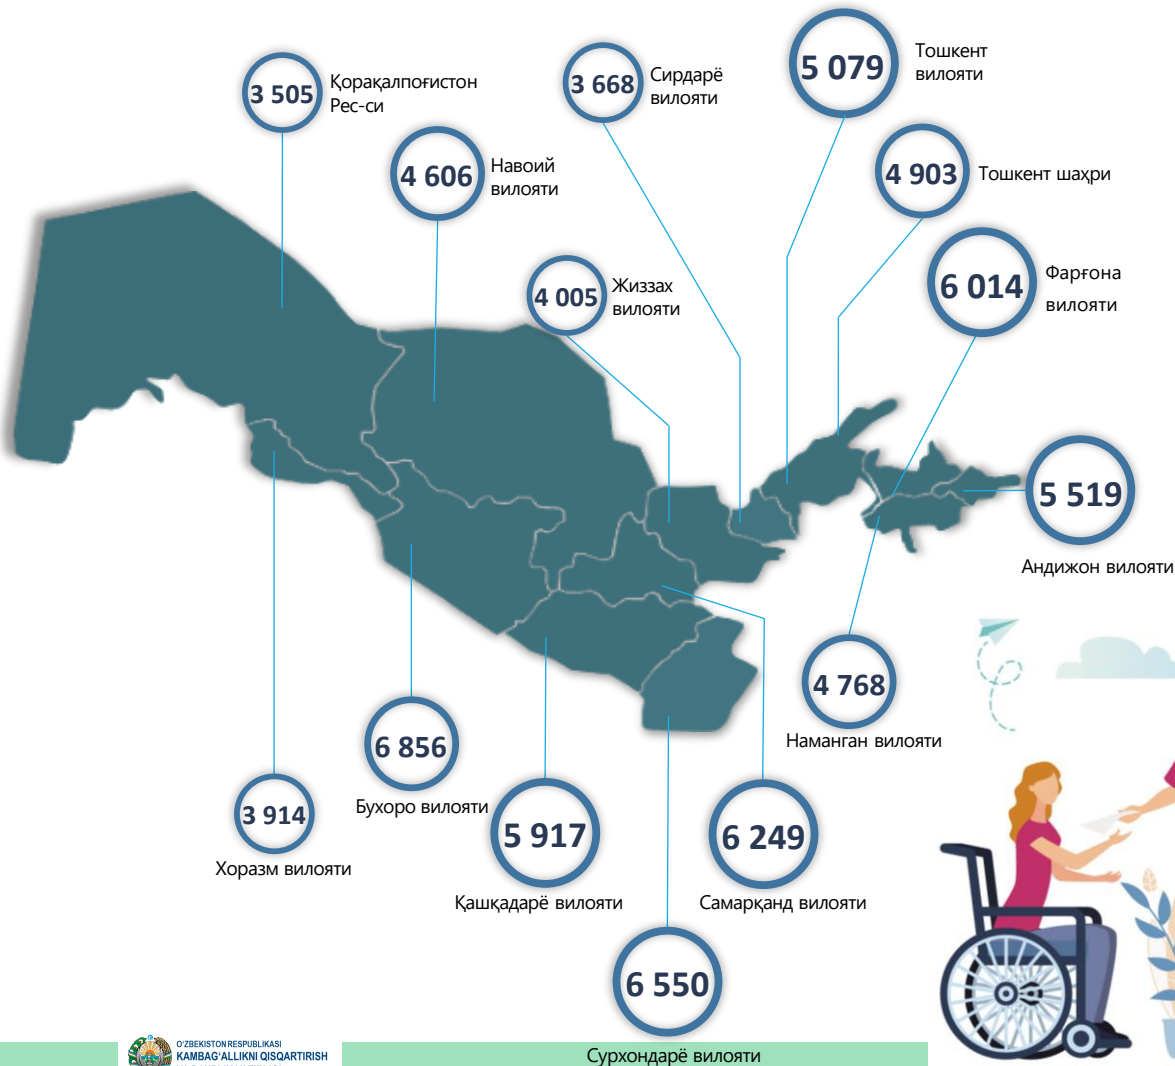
3 505 Қорақалпоғистон Рес-си

4 606 Навоий вилояти

3 668 Сирдарё вилояти

5 079 Тошкент вилояти

4 903 Тошкент шаҳри

4 005 Жиззах вилояти

6 014 Фарғона вилояти

5 519 Андижон вилояти

4 768 Наманган вилояти

6 856 Бухоро вилояти

3 914 Хоразм вилояти

5 917 Қашқадарё вилояти

6 249 Самарқанд вилояти

6 550 Сурхондарё вилояти

O'ZBEKISTON RESPUBLIKASI
KAMBAG'ALLIKNI QISQARTIRISH
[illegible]